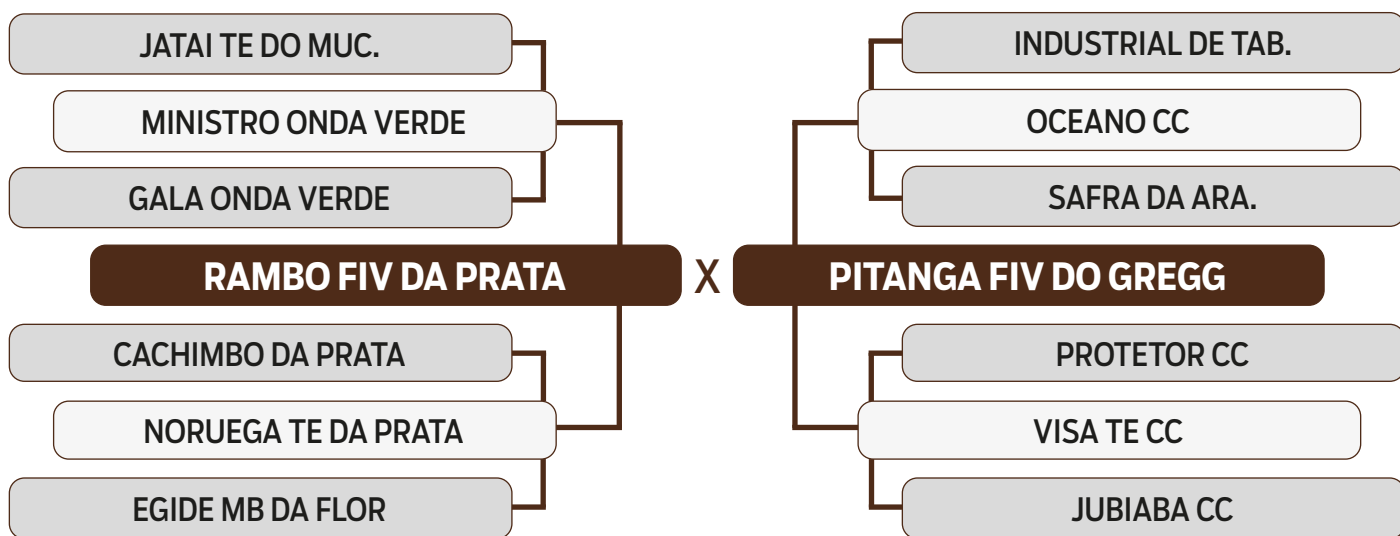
JATAI TE DO MUC.

MINISTRO ONDA VERDE

GALA ONDA VERDE

RAMBO FIV DA PRATA

CACHIMBO DA PRATA

NORUEGA TE DA PRATA

EGIDE MB DA FLOR

X

INDUSTRIAL DE TAB.

OCEANO CC

SAFRA DA ARA.

PITANGA FIV DO GREGG

PROTETOR CC

VISA TE CC

JUBIABA CC